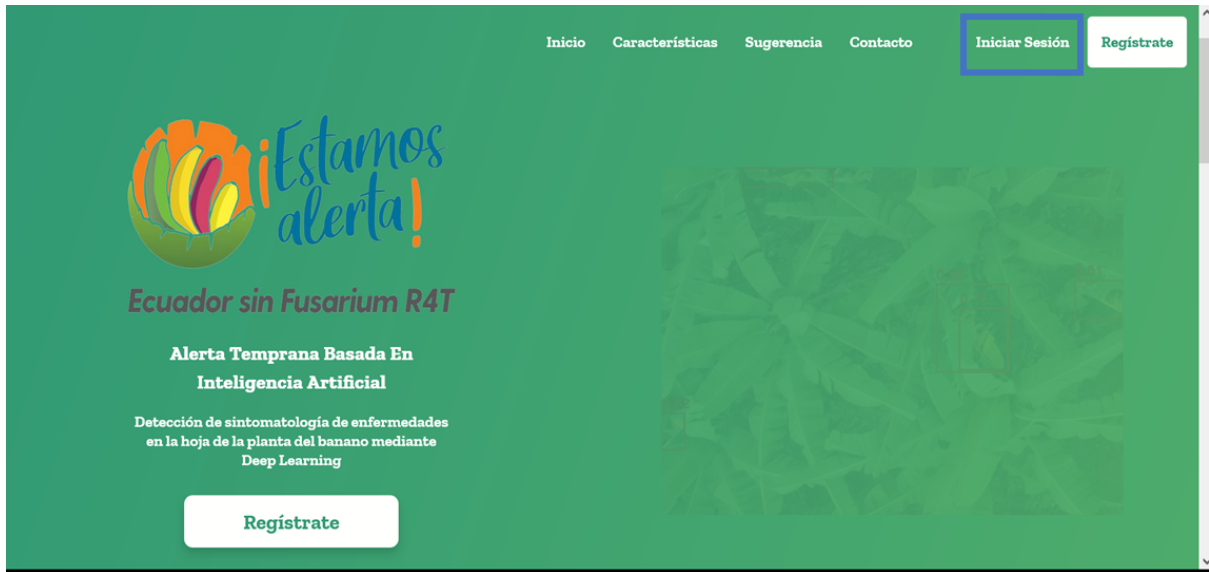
Inicio Características Sugerencia Contacto Iniciar Sesión Regístrate

¡Estamos alerta!

Ecuador sin Fusarium R4T

Alerta Temprana Basada En Inteligencia Artificial

Detección de sintomatología de enfermedades en la hoja de la planta del banano mediante Deep Learning

Regístrate